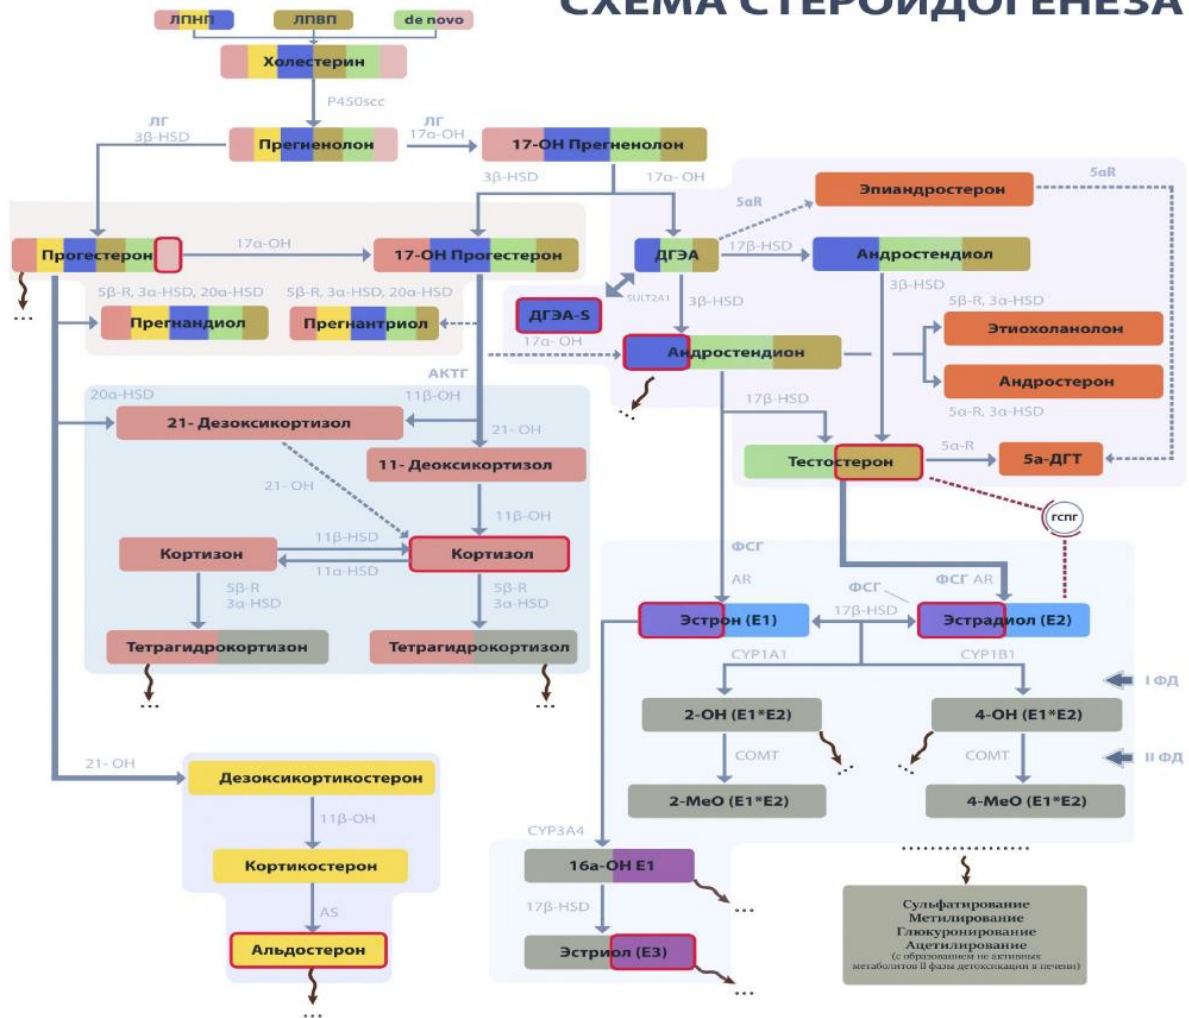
СХЕМА СТЕРОИДОГЕНЕЗА

ЛПНП
ЛПВП
de novo
Холестерин
P450scc
ЛГ
3β-HSD
Прегненолон
ЛГ
17α-OH
17-OH Прегненолон
3β-HSD
17α- OH
5αR
Эпиандростерон
5αR
Прогестерон
17α-OH
17-OH Прогестерон
ДГЭА
17β-HSD
Андростендиол
5β-R, 3α-HSD, 20α-HSD
5β-R, 3α-HSD, 20α-HSD
SULT2A1
3β-HSD
3β-HSD
5β-R, 3α-HSD
Прегнандиол
Прегнантриол
ДГЭА-S
Этиохоланолон
17α- OH
АКТГ
Андростендион
Андростерон
20α-HSD
11β-OH
5α-R, 3α-HSD
17β-HSD
21- Дезоксикортизол
21- OH
5α-R
11- Деоксикортизол
Тестостерон
5α-ДГТ
21- OH
11β-OH
ГСПГ
11β-HSD
Кортизон
Кортизол
ФСГ
11α-HSD
5β-R
3α-HSD
5β-R
3α-HSD
AR
ФСГ
ФСГ AR
17β-HSD
Эстрон (E1)
Эстрадиол (E2)
Тетрагидрокортизон
Тетрагидрокортизол
CYP1A1
CYP1B1
I ФД
2-OH (E1*E2)
4-OH (E1*E2)
COMT
COMT
II ФД
21- OH
Дезоксикортикостерон
2-MeO (E1*E2)
4-MeO (E1*E2)
11β-OH
CYP3A4
Кортикостерон
16α-OH E1
AS
17β-HSD
Сульфатирование
Метилирование
Глюкуронирование
Ацетилирование
(с образованием не активных метаболитов II фазы детоксикации в печени)
Альдостерон
Эстриол (E3)
...
...
...
...
...
...
...
...